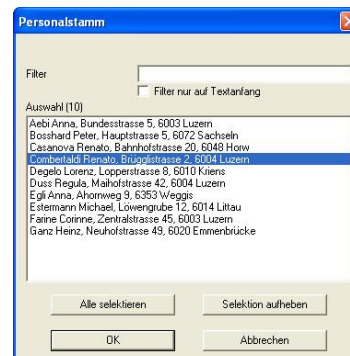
Personalstamm

Filter

Filter nur auf Textanfang

Auswahl (10)

Aebi Anna, Bundesstrasse 5, 6003 Luzern
Bosshard Peter, Hauptstrasse 5, 6072 Sachseln
Casanova Renato, Bahnhofstrasse 20, 6048 Horw
Combertaldi Renato, Brügglistrasse 2, 6004 Luzern
Degelo Lorenz, Lopperstrasse 8, 6010 Kriens
Duss Regula, Maihofstrasse 42, 6004 Luzern
Egli Anna, Ahornweg 9, 6353 Weggis
Estermann Michael, Löwengrube 12, 6014 Littau
Farine Corinne, Zentralstrasse 45, 6003 Luzern
Ganz Heinz, Neuhofstrasse 49, 6020 Emmenbrücke

Alle selektieren
Selektion aufheben
OK
Abbrechen